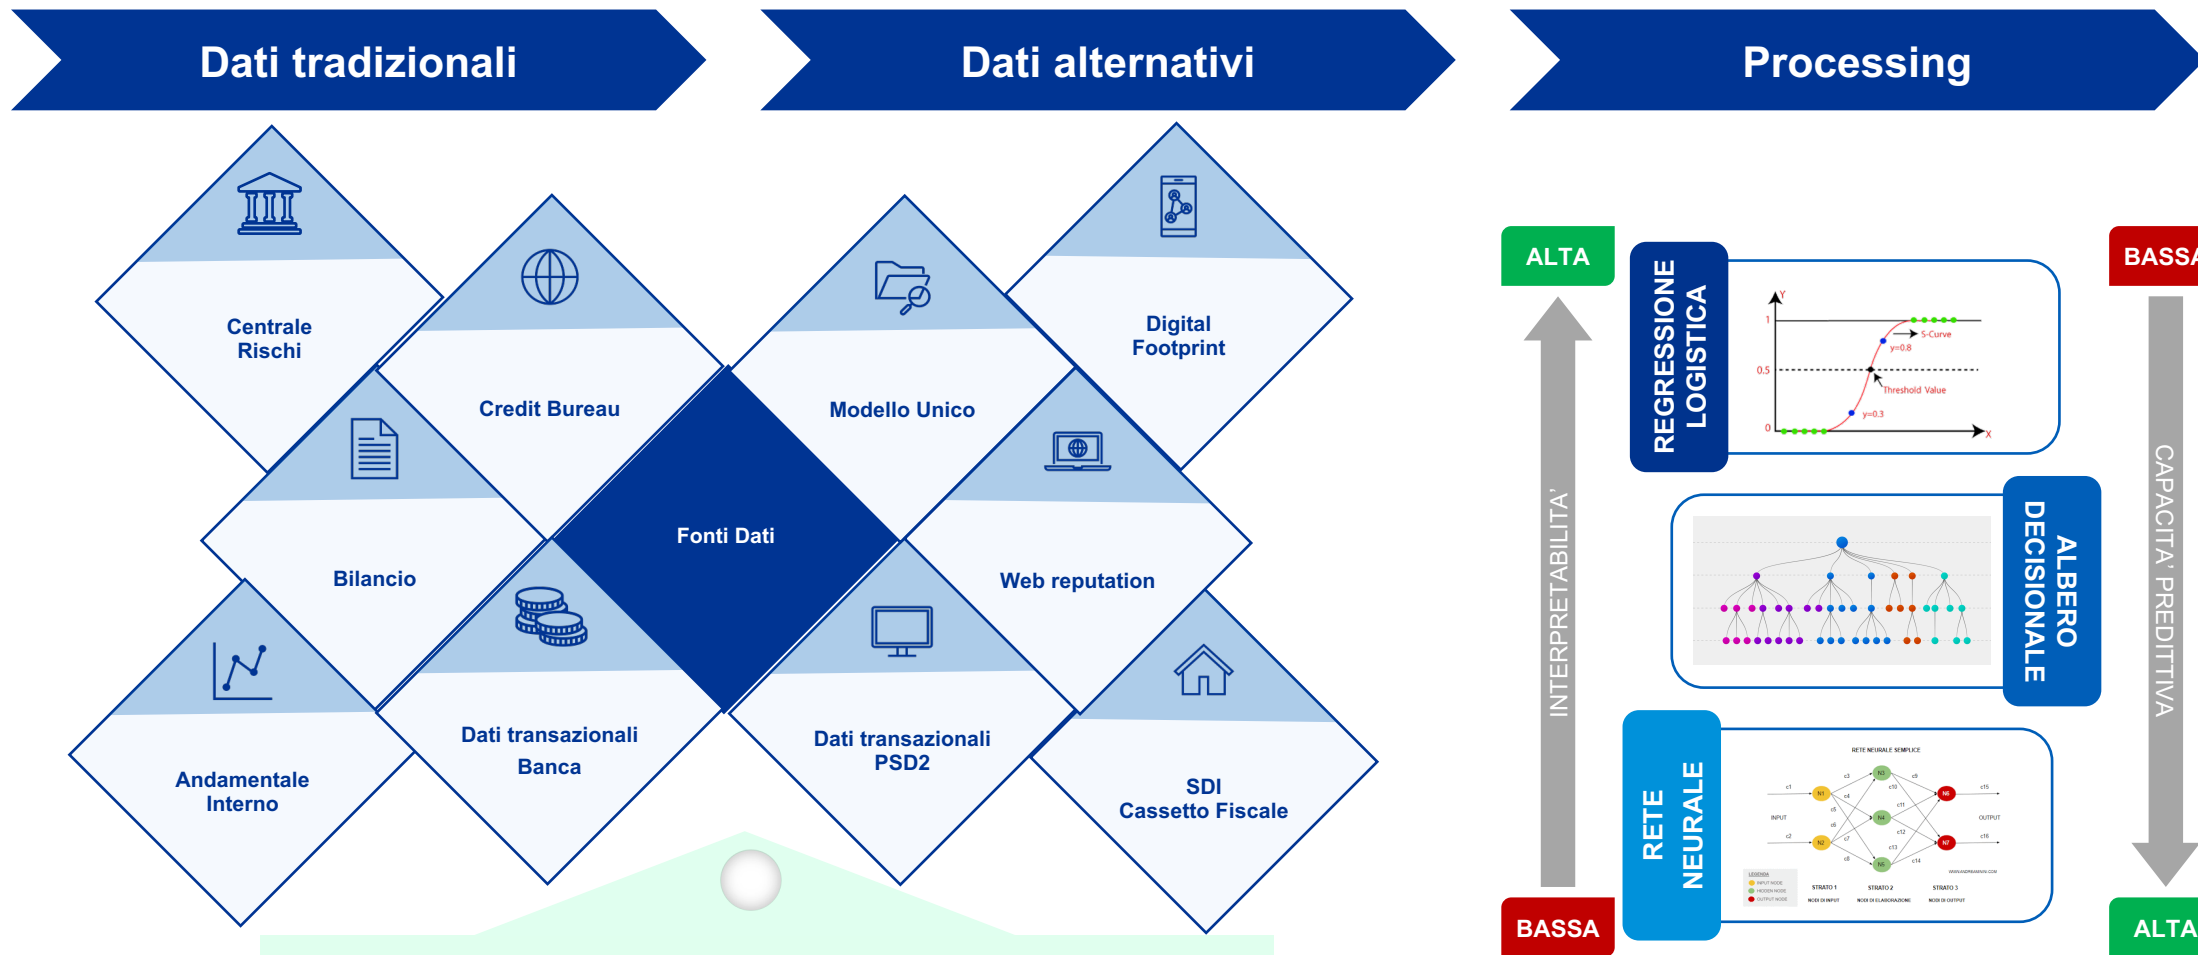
Dati tradizionali

Dati alternativi

Processing

Centrale Rischi

Credit Bureau

Bilancio

Andamentale Interno

Dati transazionali Banca

Fonti Dati

Modello Unico

Digital Footprint

Web reputation

Dati transazionali PSD2

SDI Cassetto Fiscale

ALTA

INTERPRETABILITA'

BASSA

REGRESSIONE LOGISTICA

Y
1
0.5
0
X
S-Curve
y=0.8
Threshold Value
y=0.3

ALBERO DECISIONALE

RETE NEURALE

RETE NEURALE SEMPLICE
INPUT
OUTPUT
STRATO 1
STRATO 2
STRATO 3
NODI DI INPUT
NODI DI ELABORAZIONE
NODI DI OUTPUT
LEGENDA
INPUT NODE
HIDDEN NODE
OUTPUT NODE

BASSA

CAPACITA' PREDITTIVA

ALTA